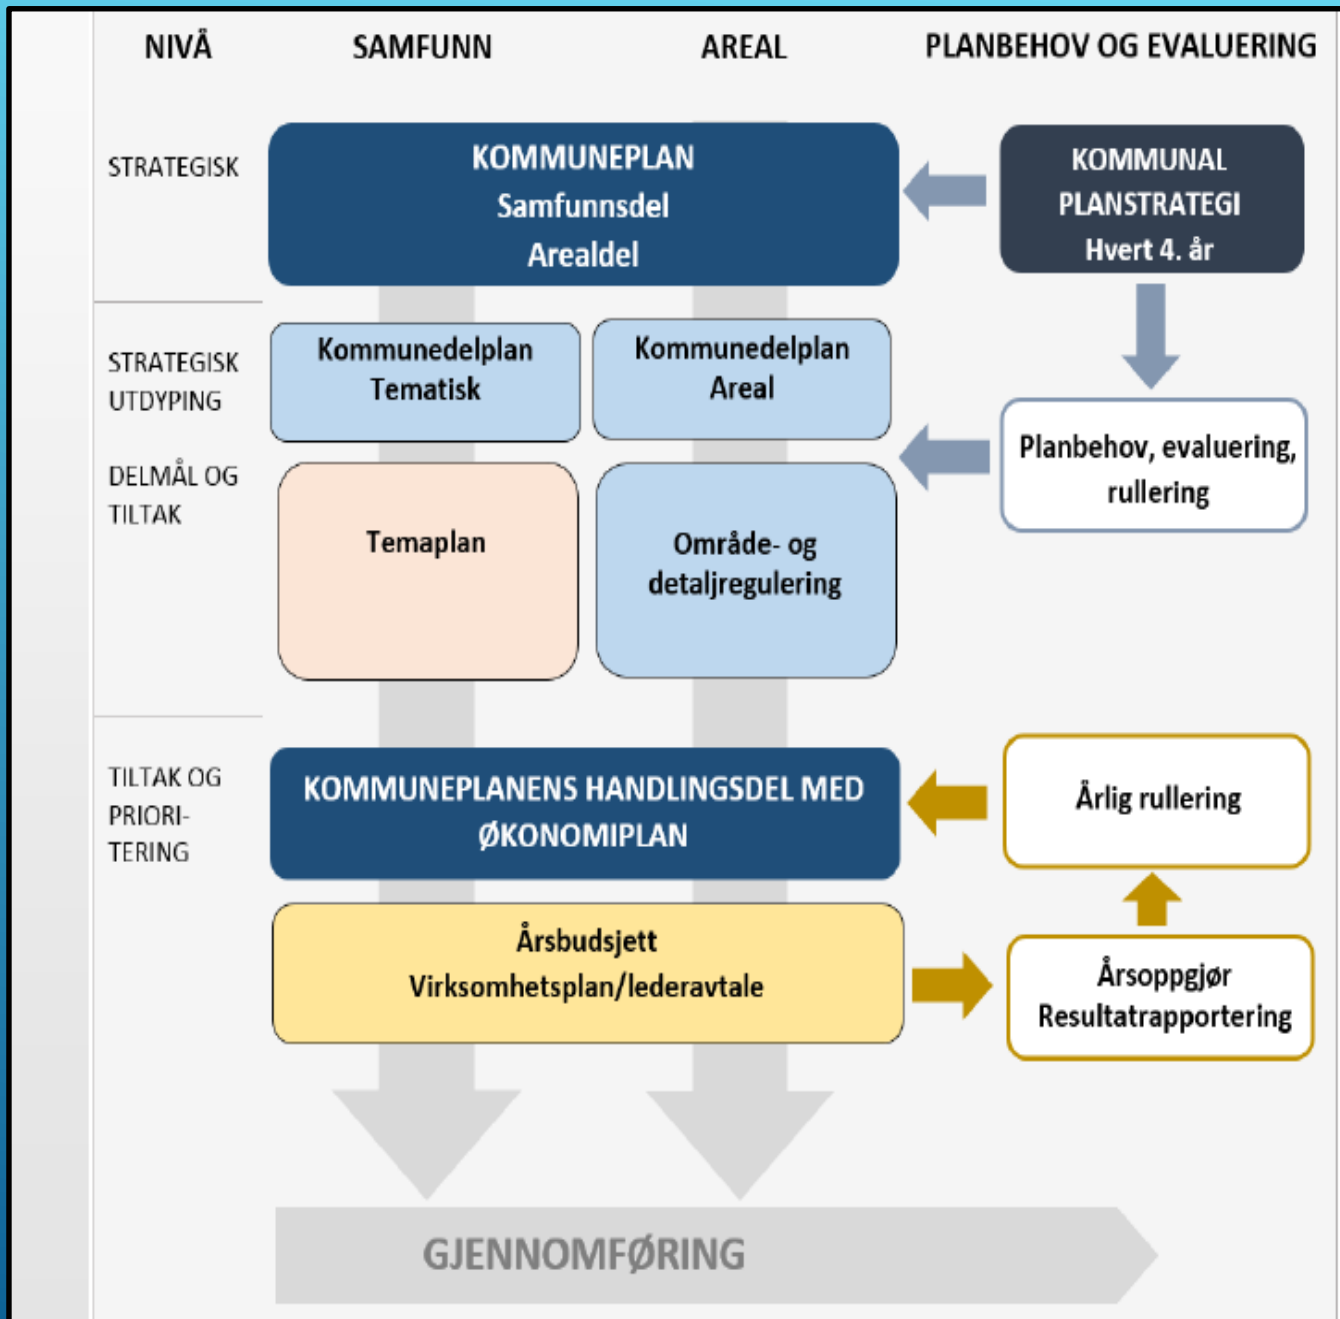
NIVÅ

SAMFUNN

AREAL

PLANBEHOV OG EVALUERING

STRATEGISK

KOMMUNEPLAN
Samfunnsdel
Arealdel

KOMMUNAL PLANSTRATEGI
Hvert 4. år

STRATEGISK UTDYPING

Kommunedelplan
Tematisk

Kommunedelplan
Areal

Planbehov, evaluering, rullering

DELMÅL OG TILTAK

Temaplan

Område- og detaljregulering

TILTAK OG PRIORI-TERING

KOMMUNEPLANENS HANDLINGSDEL MED ØKONOMIPLAN

Årlig rullering

Årsbudsjett
Virksomhetsplan/lederavtale

Årsoppgjør
Resultatrapportering

GJENNOMFØRING